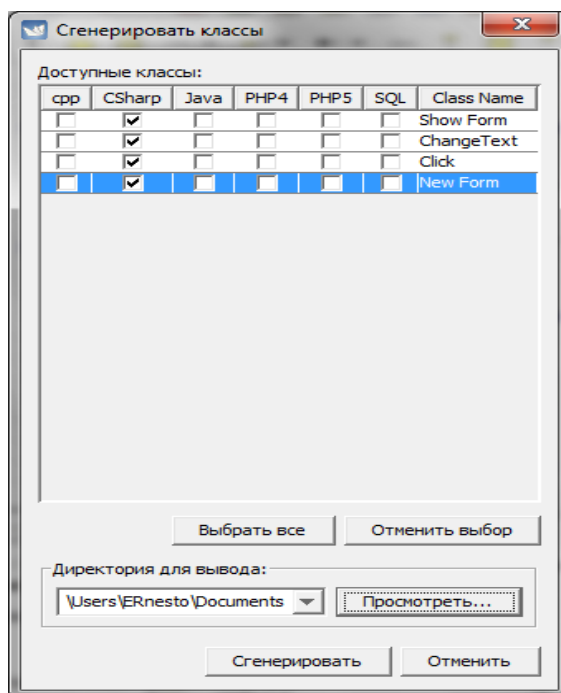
Сгенерировать классы

Доступные классы:

| cpp | CSharp | Java | PHP4 | PHP5 | SQL | Class Name |
|---|---|---|---|---|---|---|
| ☐ | ☑ | ☐ | ☐ | ☐ | ☐ | Show Form |
| ☐ | ☑ | ☐ | ☐ | ☐ | ☐ | ChangeText |
| ☐ | ☑ | ☐ | ☐ | ☐ | ☐ | Click |
| ☐ | ☑ | ☐ | ☐ | ☐ | ☐ | New Form |

Выбрать все

Отменить выбор

Директория для вывода:

\Users\ERnesto\Documents

Просмотреть...

Сгенерировать

Отменить